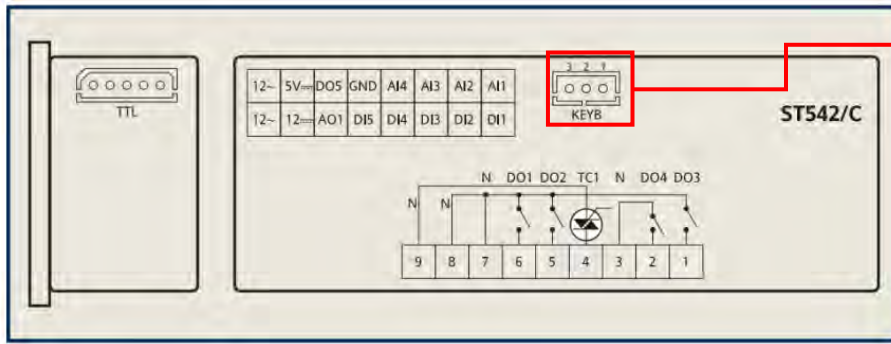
TTL

| 12~ | 5V⎓ | DO5 | GND | AI4 | AI3 | AI2 | AI1 |
|---|---|---|---|---|---|---|---|
| 12~ | 12⎓ | AO1 | DI5 | DI4 | DI3 | DI2 | DI1 |

3 2 1
KEYB

ST542/C

N DO1 DO2 TC1 N DO4 DO3
N N

9 8 7 6 5 4 3 2 1